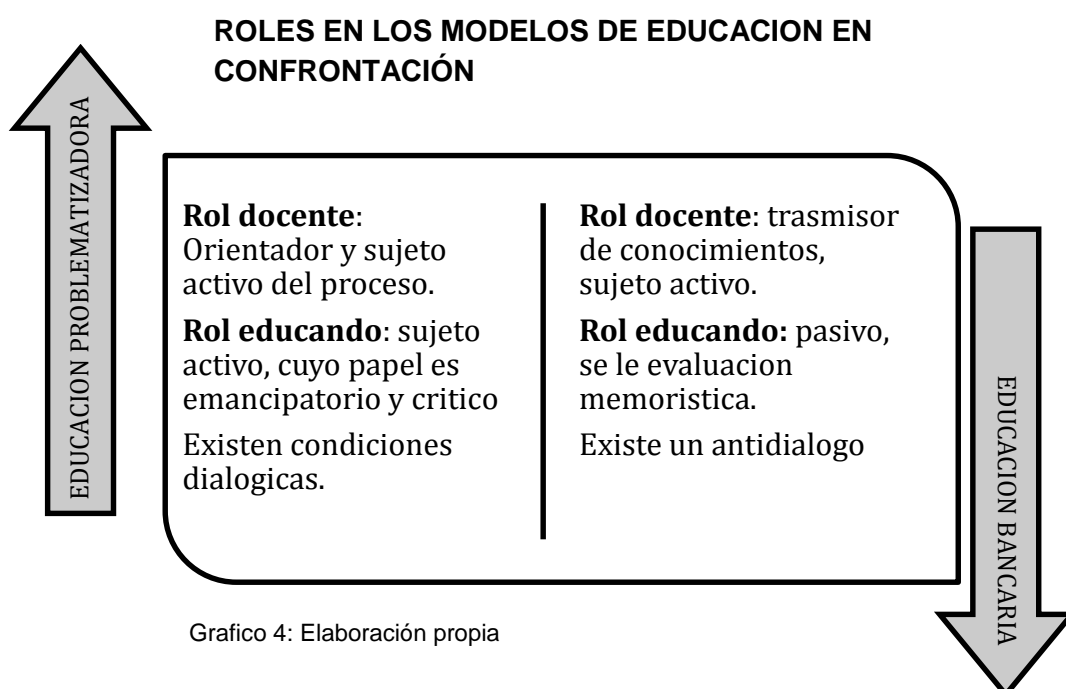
ROLES EN LOS MODELOS DE EDUCACION EN CONFRONTACIÓN

EDUCACION PROBLEMATIZADORA

**Rol docente**: Orientador y sujeto activo del proceso.

**Rol educando**: sujeto activo, cuyo papel es emancipatorio y critico

Existen condiciones dialogicas.

**Rol docente**: trasmisor de conocimientos, sujeto activo.

**Rol educando:** pasivo, se le evaluacion memoristica.

Existe un antidialogo

EDUCACION BANCARIA

Grafico 4: Elaboración propia